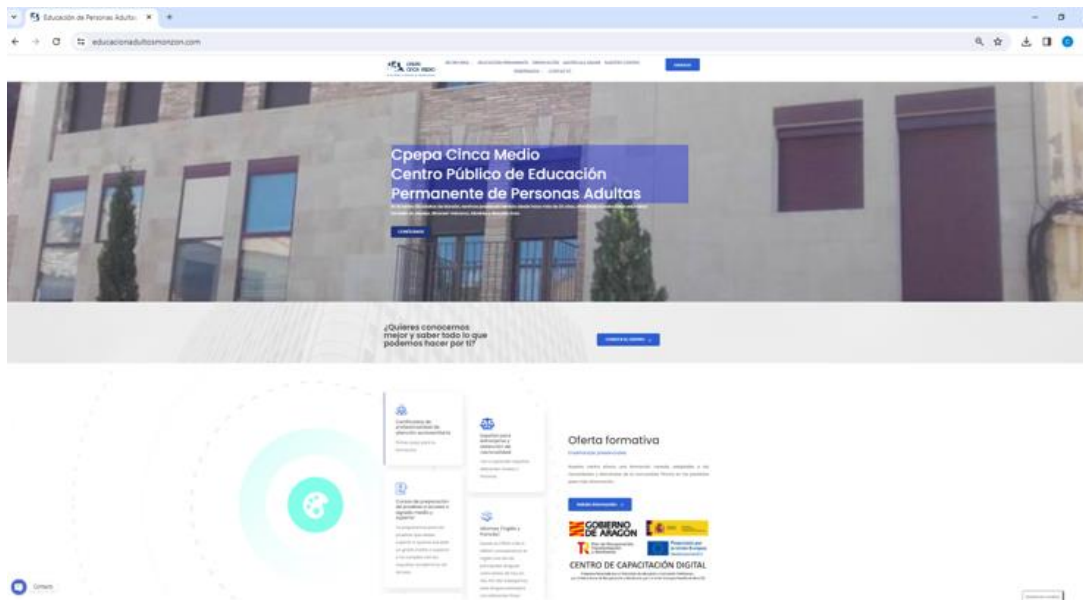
Educación de Personas Adultas ×

educacionadultosmonzon.com

Cpepa Cinca Medio
Centro Público de Educación Permanente de Personas Adultas

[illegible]

¿Quieres conocernos mejor y saber todo lo que podemos hacer por ti?

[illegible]

Oferta formativa

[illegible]

GOBIERNO DE ARAGON

CENTRO DE CAPACITACIÓN DIGITAL

Certificados de profesionalidad de atención sociosanitaria

Español para extranjeros y obtención de nacionalidad

Cursos de preparación de pruebas y acceso a grado medio y superior

Idiomas: Inglés y Francés

Contacto